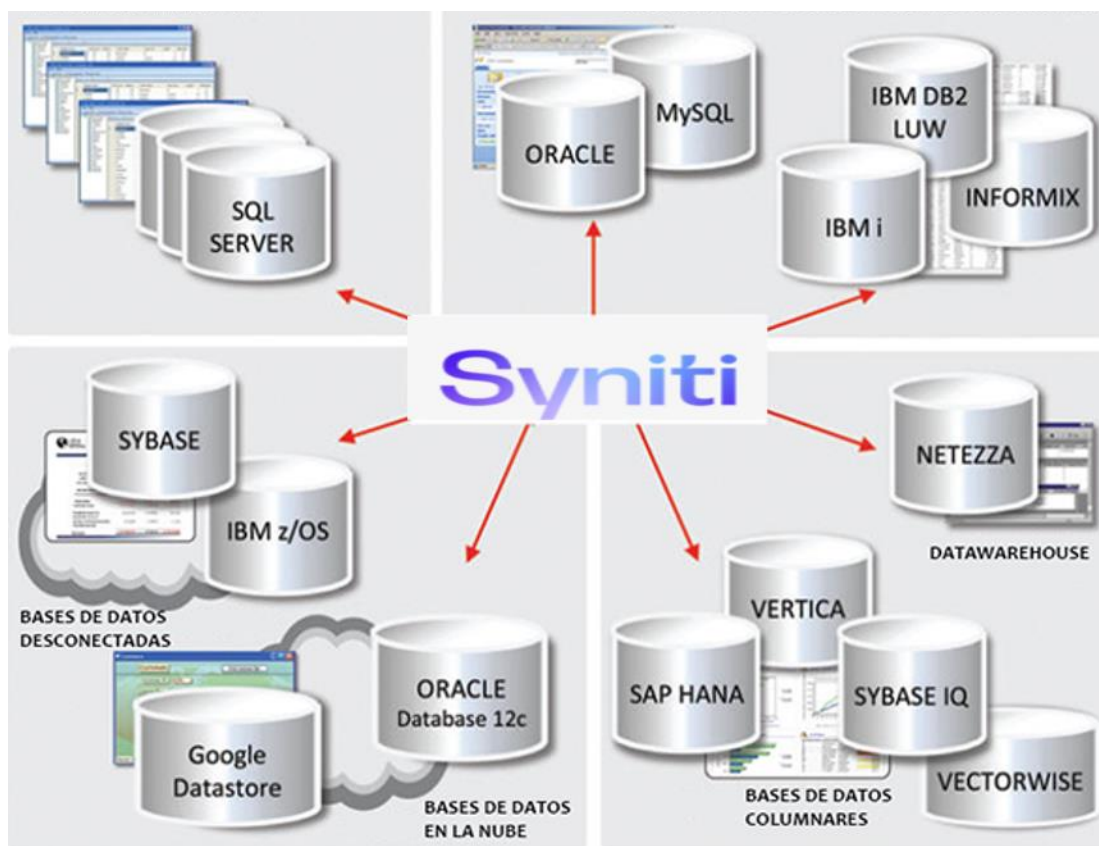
SQL SERVER

ORACLE

MySQL

IBM DB2 LUW

IBM i

INFORMIX

Syniti

SYBASE

IBM z/OS

BASES DE DATOS DESCONECTADAS

ORACLE Database 12c

Google Datastore

BASES DE DATOS EN LA NUBE

NETEZZA

DATAWAREHOUSE

VERTICA

SAP HANA

SYBASE IQ

VECTORWISE

BASES DE DATOS COLUMNARES